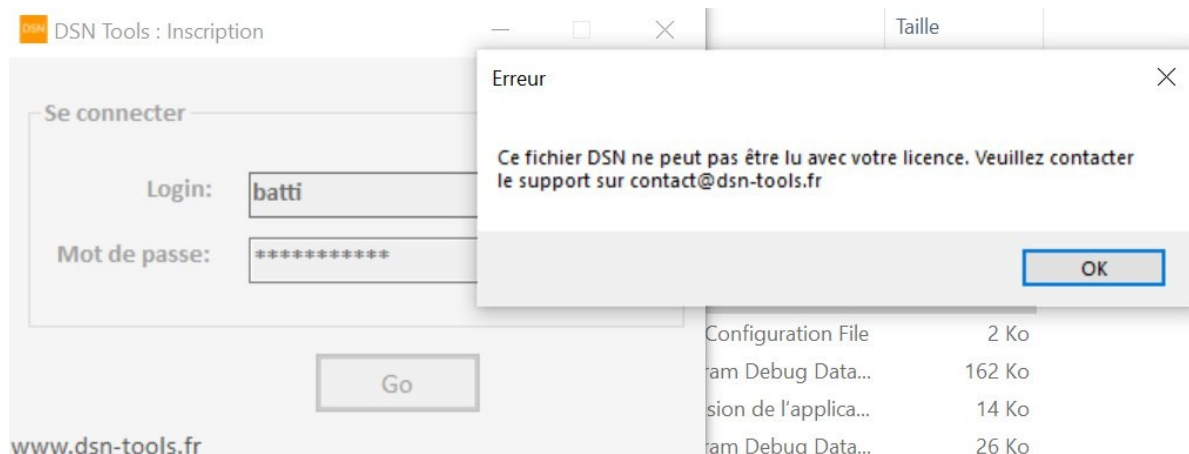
DSN DSN Tools : Inscription

Se connecter

Login: batti

Mot de passe: ***********

Go

www.dsn-tools.fr

Taille

Configuration File 2 Ko
ram Debug Data... 162 Ko
sion de l'applica... 14 Ko
ram Debug Data... 26 Ko

Erreur

Ce fichier DSN ne peut pas être lu avec votre licence. Veuillez contacter le support sur contact@dsn-tools.fr

OK